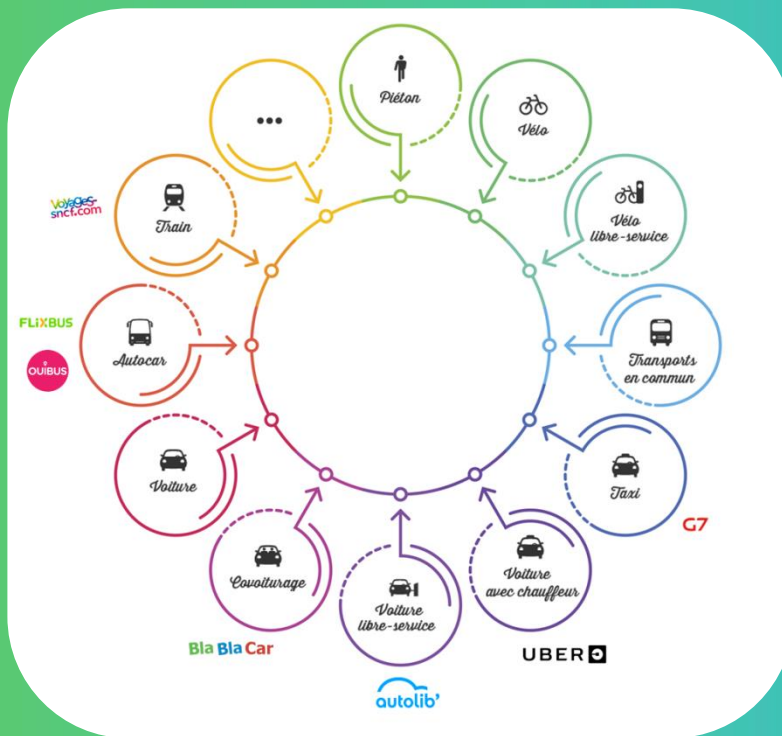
...

Piéton

Vélo

Vélo libre-service

Transports en commun

Taxi

G7

Voiture avec chauffeur

UBER

Voiture libre-service

autolib'

Covoiturage

BlaBlaCar

Voiture

Autocar

FLIXBUS

OUIBUS

Train

voyages-sncf.com